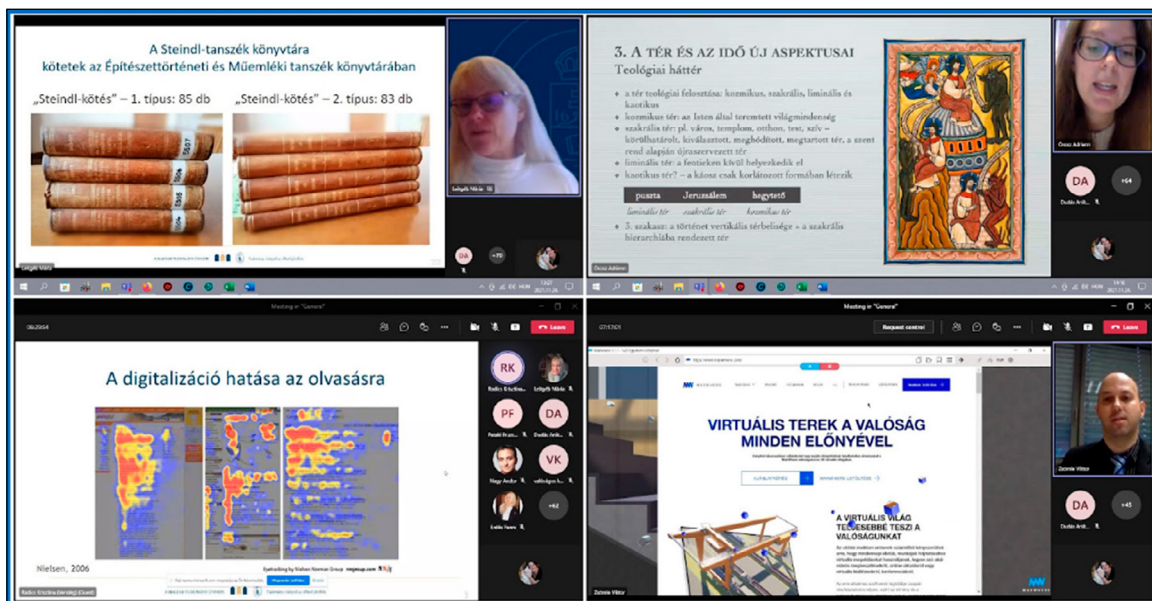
A Steindl-tanszék könyvtára
kötetek az Építészettörténeti és Műemléki tanszék könyvtárában

„Steindl-kötés" – 1. típus: 85 db

„Steindl-kötés" – 2. típus: 83 db

Szilágyi Mária

DA

+70

3. A TÉR ÉS AZ IDŐ ÚJ ASPEKTUSAI
Teológiai háttér

- a tér teológiai felosztása: kozmikus, szakrális, liminális és kaotikus
- kozmikus tér: az Isten által teremtett világmindenség
- szakrális tér: pl. város, templom, otthon, test, szív – körülhatárolt, kiválasztott, meghódított, megtartott tér, a szent rend alapján újraszervezett tér
- liminális tér: a feotieken kívül helyezkedik el
- kaotikus tér? – a káosz csak korlátozott formában létezik

| puszta | Jeruzsálem | hegytető |
|---|---|---|
| liminális tér | szakrális tér | kozmikus tér |

- 3. szakasz: a történet vertikális térbelisége – a szakrális hierarchiába rendezett tér

Orosz Adrienn

DA

+64

Dudás Anik...

Meeting in "General"

Leave

A digitalizáció hatása az olvasásra

Nielsen, 2006

Eyetracking by Nielsen Norman Group nngroup.com

RK

PF

DA

VK

+62

Meeting in "General"

Request control

Leave

VIRTUÁLIS TEREK A VALÓSÁG MINDEN ELŐNYÉVEL

A VIRTUÁLIS VILÁG TELJESEBBÉ TESZI A VALÓSÁGUNKAT

DA

+45

Dudás Anik...

Zsiniák Viktor